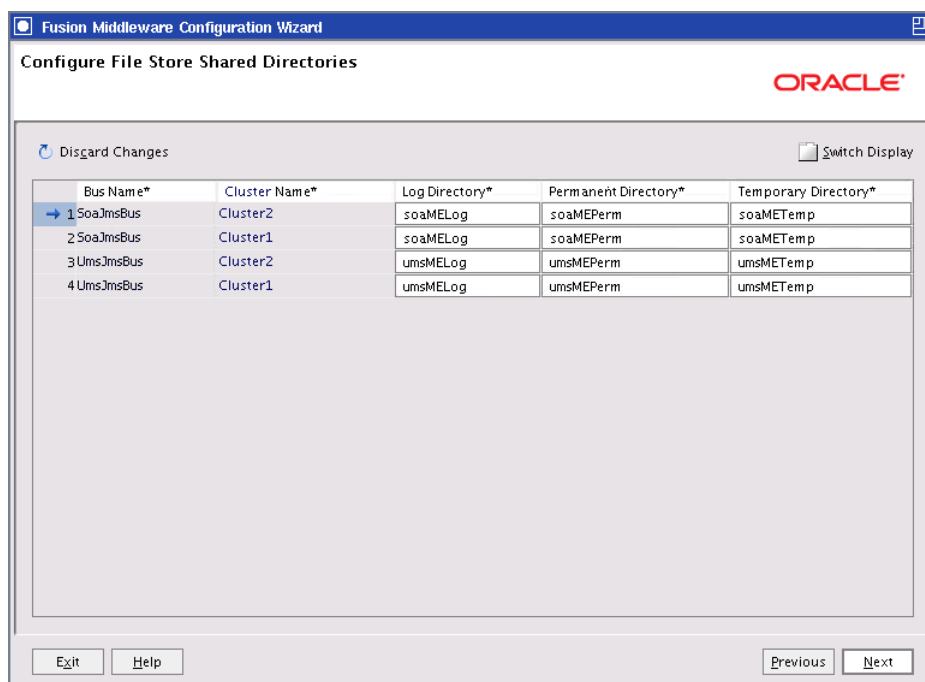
Fusion Middleware Configuration Wizard

Configure File Store Shared Directories

ORACLE

Discard Changes

Switch Display

| | Bus Name* | Cluster Name* | Log Directory* | Permanent Directory* | Temporary Directory* |
|---|---|---|---|---|---|
| 1 | SoaJmsBus | Cluster2 | soaMELog | soaMEPerm | soaMETemp |
| 2 | SoaJmsBus | Cluster1 | soaMELog | soaMEPerm | soaMETemp |
| 3 | UmsJmsBus | Cluster2 | umsMELog | umsMEPerm | umsMETemp |
| 4 | UmsJmsBus | Cluster1 | umsMELog | umsMEPerm | umsMETemp |

Exit Help Previous Next